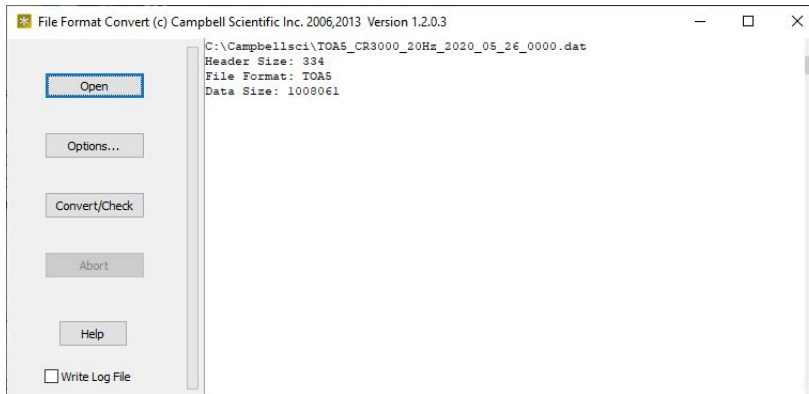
File Format Convert (c) Campbell Scientific Inc. 2006,2013 Version 1.2.0.3

Open

Options...

Convert/Check

Abort

Help

Write Log File

C:\Campbellsci\TOA5_CR3000_20Hz_2020_05_26_0000.dat
Header Size: 334
File Format: TOA5
Data Size: 1008061